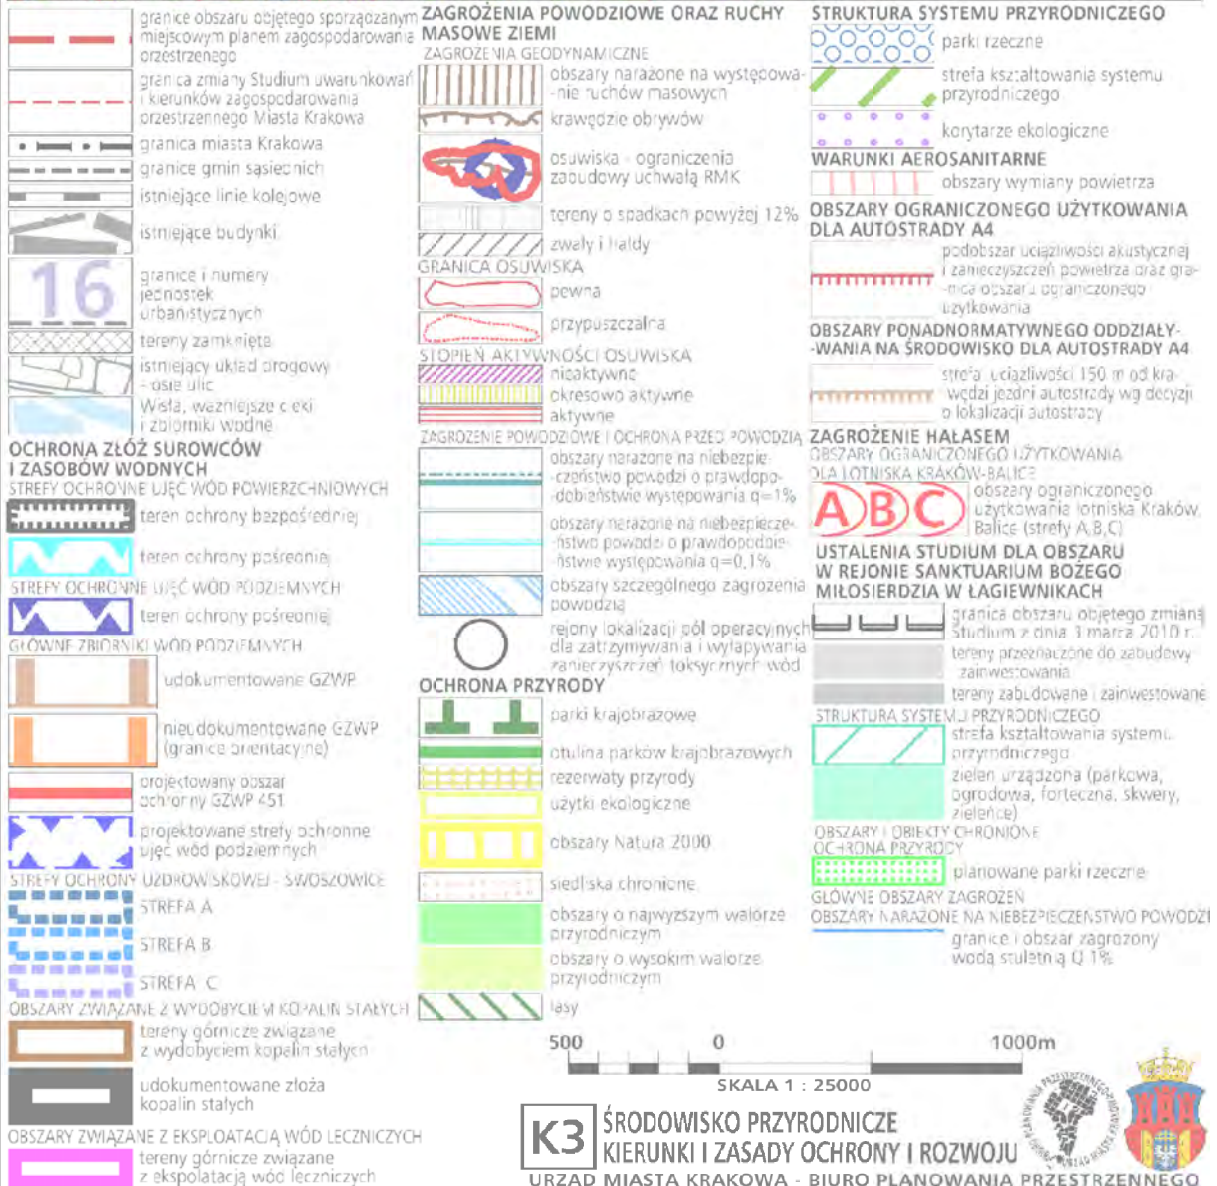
granice obszaru objętego sporządzanym miejscowym planem zagospodarowania przestrzennego

granica zmiany Studium uwarunkowań i kierunków zagospodarowania przestrzennego Miasta Krakowa

granica miasta Krakowa

granice gmin sąsiednich

istniejące linie kolejowe

istniejące budynki

16

granice i numery jednostek urbanistycznych

tereny zamknięte

istniejący układ drogowy - osie ulic

Wisła, ważniejsze cieki i zbiorniki wodne

OCHRONA ZŁÓŻ SUROWCÓW I ZASOBÓW WODNYCH

STREFY OCHRONNE UJĘĆ WÓD POWIERZCHNIOWYCH

teren ochrony bezpośredniej

teren ochrony pośredniej

STREFY OCHRONNE UJĘĆ WÓD PODZIEMNYCH

teren ochrony pośredniej

GŁÓWNE ZBIORNIKI WÓD PODZIEMNYCH

udokumentowane GZWP

nieudokumentowane GZWP (granice orientacyjne)

projektowany obszar ochronny GZWP 451

projektowane strefy ochronne ujęć wód podziemnych

STREFY OCHRONY UZDROWISKOWEJ - SWOSZOWICE

STREFA A

STREFA B

STREFA C

OBSZARY ZWIĄZANE Z WYDOBYCIEM KOPALIN STAŁYCH

tereny górnicze związane z wydobyciem kopalin stałych

udokumentowane złoża kopalin stałych

OBSZARY ZWIĄZANE Z EKSPLOATACJĄ WÓD LECZNICZYCH

tereny górnicze związane z eksploatacją wód leczniczych

ZAGROŻENIA POWODZIOWE ORAZ RUCHY MASOWE ZIEMI

ZAGROŻENIA GEODYNAMICZNE

obszary narażone na występowanie ruchów masowych

krawędzie obrywów

osuwiska - ograniczenia zabudowy uchwałą RMK

tereny o spadkach powyżej 12%

zwały i hałdy

GRANICA OSUWISKA

pewna

przypuszczalna

STOPIEŃ AKTYWNOŚCI OSUWISKA

nieaktywne

okresowo aktywne

aktywne

ZAGROŻENIE POWODZIOWE I OCHRONA PRZED POWODZIĄ

obszary narażone na niebezpieczeństwo powodzi o prawdopodobieństwie występowania q=1%

obszary narażone na niebezpieczeństwo powodzi o prawdopodobieństwie występowania q=0,1%

obszary szczególnego zagrożenia powodzią

rejony lokalizacji pól operacyjnych dla zatrzymywania i wyłapywania zanieczyszczeń toksycznych wód

OCHRONA PRZYRODY

parki krajobrazowe

otulina parków krajobrazowych

rezerwaty przyrody

użytki ekologiczne

obszary Natura 2000

siedliska chronione

obszary o najwyższym walorze przyrodniczym

obszary o wysokim walorze przyrodniczym

lasy

500 0 1000m

SKALA 1 : 25000

K3 ŚRODOWISKO PRZYRODNICZE KIERUNKI I ZASADY OCHRONY I ROZWOJU

URZĄD MIASTA KRAKOWA - BIURO PLANOWANIA PRZESTRZENNEGO

STRUKTURA SYSTEMU PRZYRODNICZEGO

parki rzeczne

strefa kształtowania systemu przyrodniczego

korytarze ekologiczne

WARUNKI AEROSANITARNE

obszary wymiany powietrza

OBSZARY OGRANICZONEGO UŻYTKOWANIA DLA AUTOSTRADY A4

podobszar uciążliwości akustycznej i zanieczyszczeń powietrza oraz granica obszaru ograniczonego użytkowania

OBSZARY PONADNORMATYWNEGO ODDZIAŁYWANIA NA ŚRODOWISKO DLA AUTOSTRADY A4

strefa uciążliwości 150 m od krawędzi jezdni autostrady wg decyzji o lokalizacji autostrady

ZAGROŻENIE HAŁASEM

OBSZARY OGRANICZONEGO UŻYTKOWANIA DLA LOTNISKA KRAKÓW-BALICE

A B C

obszary ograniczonego użytkowania lotniska Kraków Balice (strefy A,B,C)

USTALENIA STUDIUM DLA OBSZARU W REJONIE SANKTUARIUM BOŻEGO MIŁOSIERDZIA W ŁAGIEWNIKACH

granica obszaru objętego zmianą Studium z dnia 3 marca 2010 r.

tereny przeznaczone do zabudowy i zainwestowania

tereny zabudowane i zainwestowane

STRUKTURA SYSTEMU PRZYRODNICZEGO

strefa kształtowania systemu przyrodniczego

zieleń urządzona (parkowa, ogrodowa, forteczna, skwery, zieleńce)

OBSZARY I OBIEKTY CHRONIONE OCHRONA PRZYRODY

planowane parki rzeczne

GŁÓWNE OBSZARY ZAGROŻEŃ

OBSZARY NARAŻONE NA NIEBEZPIECZEŃSTWO POWODZI

granice i obszar zagrożony wodą stuletnią Q 1%